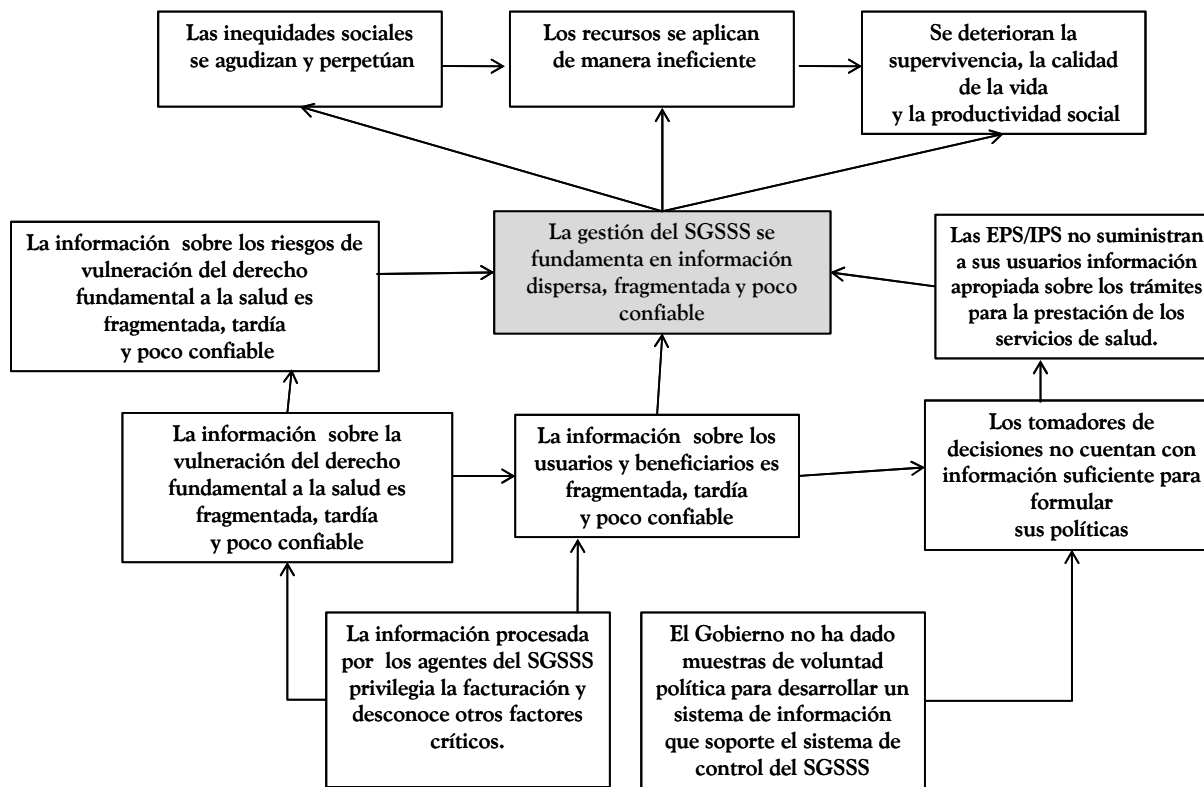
Las inequidades sociales se agudizan y perpetúan

Los recursos se aplican de manera ineficiente

Se deterioran la supervivencia, la calidad de la vida y la productividad social

La información sobre los riesgos de vulneración del derecho fundamental a la salud es fragmentada, tardía y poco confiable

La gestión del SGSSS se fundamenta en información dispersa, fragmentada y poco confiable

Las EPS/IPS no suministran a sus usuarios información apropiada sobre los trámites para la prestación de los servicios de salud.

La información sobre la vulneración del derecho fundamental a la salud es fragmentada, tardía y poco confiable

La información sobre los usuarios y beneficiarios es fragmentada, tardía y poco confiable

Los tomadores de decisiones no cuentan con información suficiente para formular sus políticas

La información procesada por los agentes del SGSSS privilegia la facturación y desconoce otros factores críticos.

El Gobierno no ha dado muestras de voluntad política para desarrollar un sistema de información que soporte el sistema de control del SGSSS